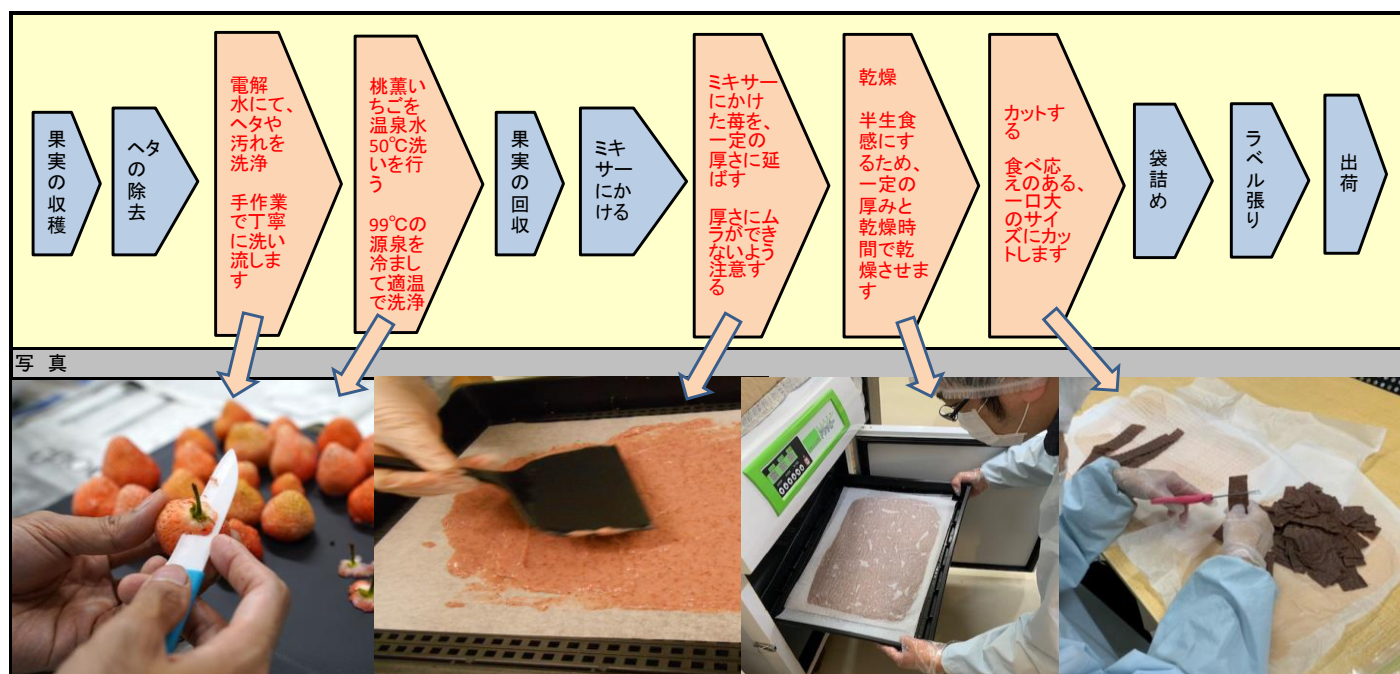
果実の収穫

ヘタの除去

電解水にて、ヘタや汚れを洗浄

手作業で丁寧に洗い流します

桃薫いちごを温泉水50℃洗いを行う

99℃の源泉を冷まして適温で洗浄

果実の回収

ミキサーにかける

ミキサーにかけた苺を、一定の厚さに延ばす

厚さにムラができないよう注意する

乾燥

半生食感にするため、一定の厚みと乾燥時間で乾燥させます

カットする

食べ応えのある、一口大のサイズにカットします

袋詰め

ラベル張り

出荷

写 真